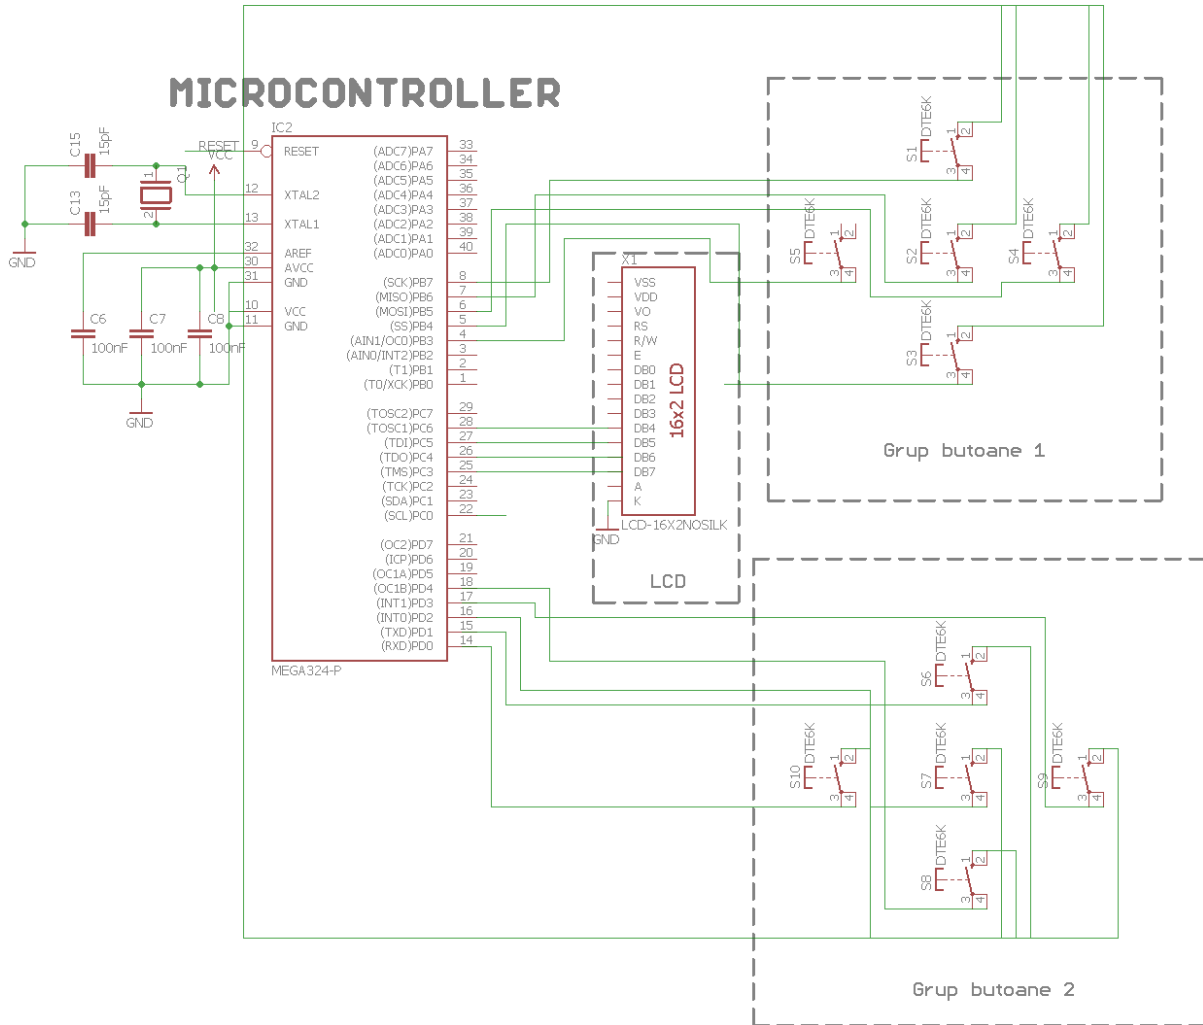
MICROCONTROLLER

IC2

C15 15pF
C13 15pF
Q1
GND
RESET
VCC

9 RESET
12 XTAL2
13 XTAL1
32 AREF
30 AVCC
31 GND
10 VCC
11 GND

(ADC7)PA7 33
(ADC6)PA6 34
(ADC5)PA5 35
(ADC4)PA4 36
(ADC3)PA3 37
(ADC2)PA2 38
(ADC1)PA1 39
(ADC0)PA0 40

(SCK)PB7 8
(MISO)PB6 7
(MOSI)PB5 6
(SS)PB4 5
(AIN1/OC0)PB3 4
(AIN0/INT2)PB2 3
(T1)PB1 2
(T0/XCK)PB0 1

(TOSC2)PC7 29
(TOSC1)PC6 28
(TDI)PC5 27
(TDO)PC4 26
(TMS)PC3 25
(TCK)PC2 24
(SDA)PC1 23
(SCL)PC0 22

(OC2)PD7 21
(ICP)PD6 20
(OC1A)PD5 19
(OC1B)PD4 18
(INT1)PD3 17
(INT0)PD2 16
(TXD)PD1 15
(RXD)PD0 14

MEGA324-P

C6 100nF
C7 100nF
C8 100nF
GND

X1
VSS
VDD
VO
RS
R/W
E
DB0
DB1
DB2
DB3
DB4
DB5
DB6
DB7
A
K
16x2 LCD
LCD-16X2NOSILK
GND

LCD

S1 DTE6K
S2 DTE6K
S3 DTE6K
S4 DTE6K
S5 DTE6K
1 2 3 4

Grup butoane 1

S6 DTE6K
S7 DTE6K
S8 DTE6K
S9 DTE6K
S10 DTE6K

Grup butoane 2